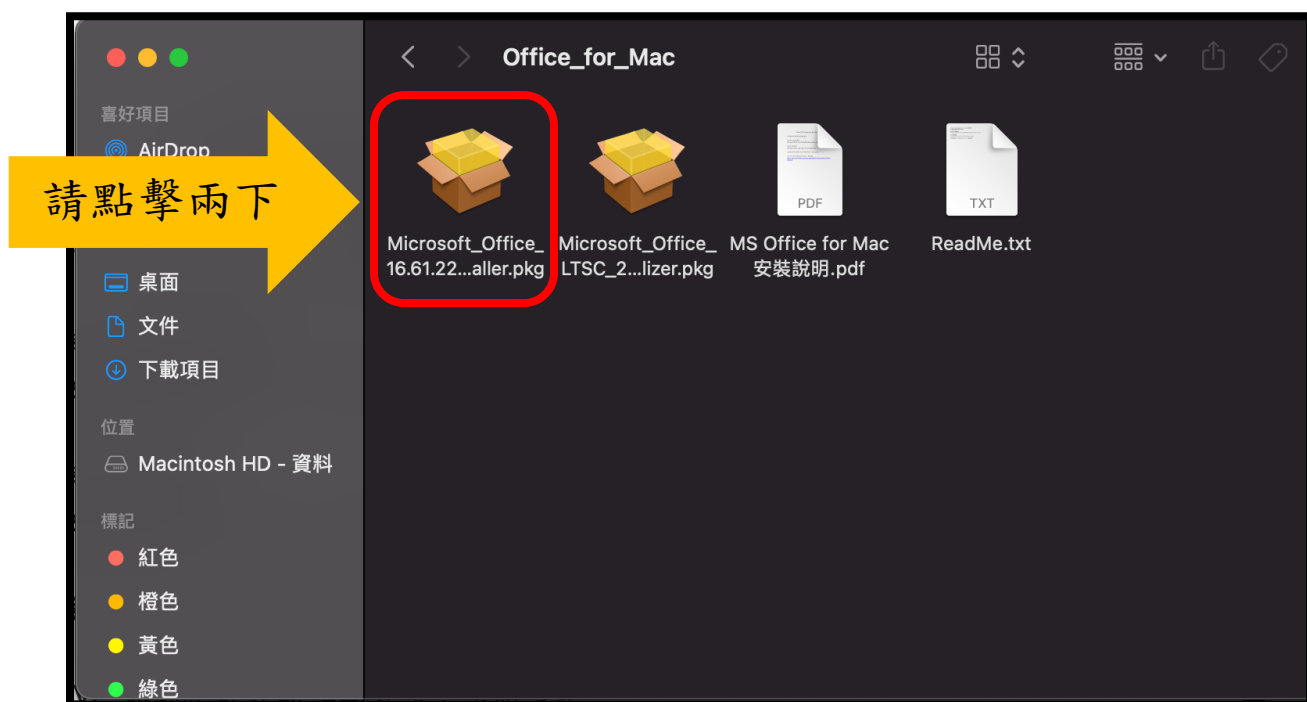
Office_for_Mac

喜好項目
AirDrop

請點擊兩下

桌面
文件
下載項目

位置
Macintosh HD - 資料

標記
紅色
橙色
黃色
綠色

Microsoft_Office_16.61.22...aller.pkg
Microsoft_Office_LTSC_2...lizer.pkg
PDF
MS Office for Mac 安裝說明.pdf
TXT
ReadMe.txt